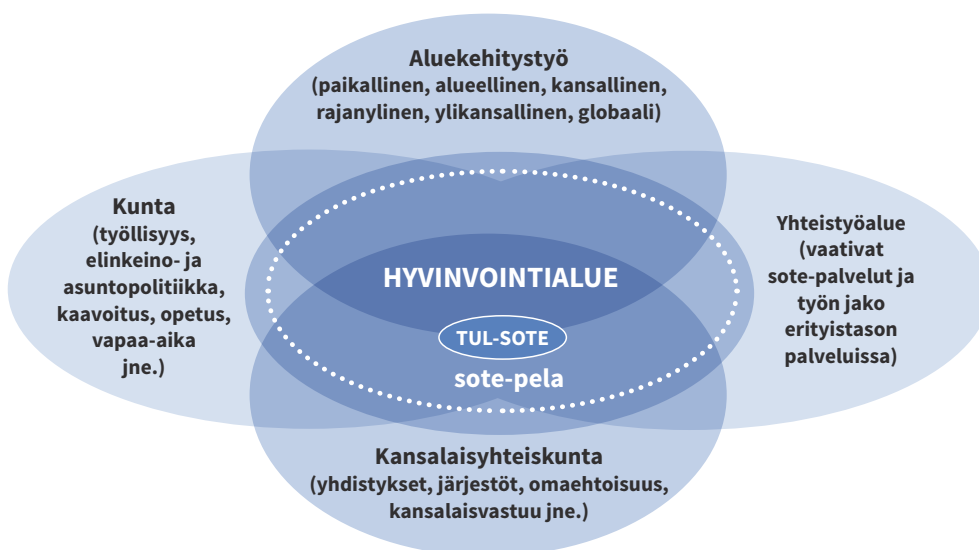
Aluekehitystyö
(paikallinen, alueellinen, kansallinen, rajanylinen, ylikansallinen, globaali)

Kunta
(työllisyys, elinkeino- ja asuntopolitiikka, kaavoitus, opetus, vapaa-aika jne.)

HYVINVOINTIALUE

TUL-SOTE

sote-pela

Yhteistyöalue
(vaativat sote-palvelut ja työn jako erityistason palveluissa)

Kansalaisyhteiskunta
(yhdistykset, järjestöt, omaehtoisuus, kansalaisvastuu jne.)